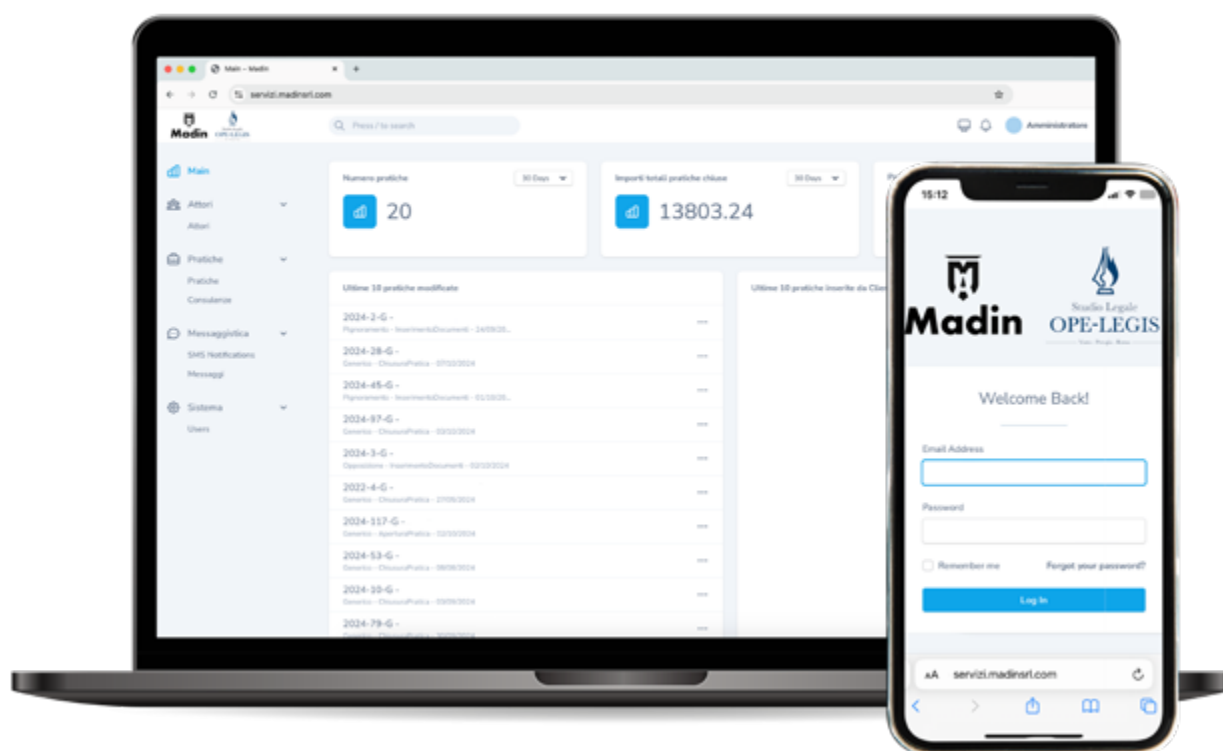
Main – Madin
servizi.madinsrl.com
Madin OPE-LEGIS
Press / to search
Amministratore

Main
Attori
Attori
Pratiche
Pratiche
Consulenze
Messaggistica
SMS Notifications
Messaggi
Sistema
Users

Numero pratiche
30 Days
20

Importi totali pratiche chiuse
30 Days
13803.24

Ultime 10 pratiche modificate
2024-2-G -
Pignoramento - InserimentoDocumenti - 24/09/20...
2024-28-G -
Generico - ChiusuraPratica - 07/10/2024
2024-45-G -
Pignoramento - InserimentoDocumenti - 01/10/20...
2024-97-G -
Generico - ChiusuraPratica - 03/10/2024
2024-3-G -
Opposizione - InserimentoDocumenti - 02/10/2024
2022-4-G -
Generico - ChiusuraPratica - 27/09/2024
2024-117-G -
Generico - AperturaPratica - 02/10/2024
2024-53-G -
Generico - ChiusuraPratica - 08/08/2024
2024-10-G -
Generico - ChiusuraPratica - 03/09/2024
2024-79-G -
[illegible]

Ultime 10 pratiche inserite da Cli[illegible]

15:12
Madin
Studio Legale
OPE-LEGIS
Welcome Back!
Email Address
Password
Remember me
Forgot your password?
Log In
AA servizi.madinsrl.com